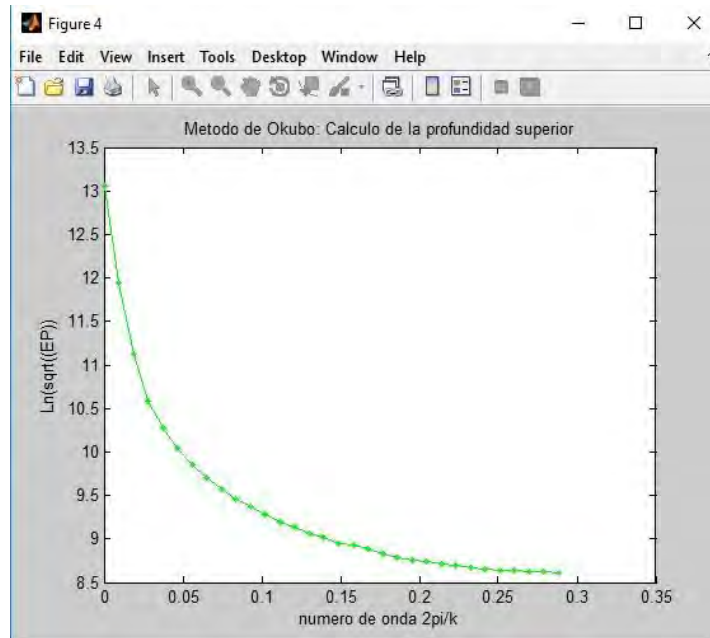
Figure 4

File Edit View Insert Tools Desktop Window Help

Metodo de Okubo: Calculo de la profundidad superior

13.5
13
12.5
12
11.5
11
10.5
10
9.5
9
8.5

Ln(sqrt((EP))

0 0.05 0.1 0.15 0.2 0.25 0.3 0.35

numero de onda 2pi/k